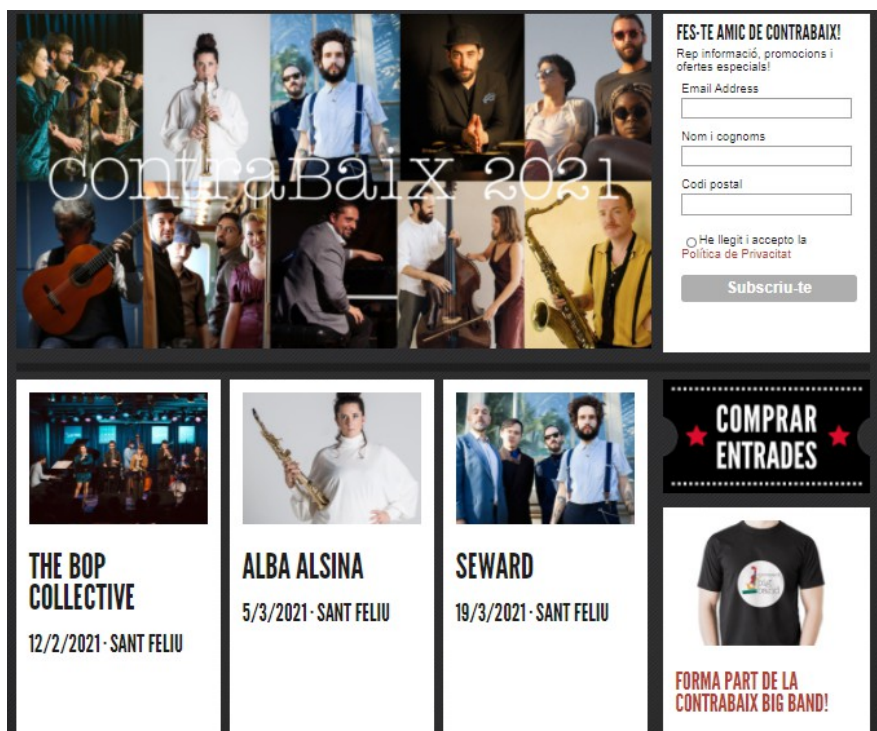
contraBaix 2021

FES-TE AMIC DE CONTRABAIX!
Rep informació, promocions i ofertes especials!

Email Address

Nom i cognoms

Codi postal

He llegit i accepto la Política de Privacitat

Subscriu-te

THE BOP COLLECTIVE
12/2/2021 · SANT FELIU

ALBA ALSINA
5/3/2021 · SANT FELIU

SEWARD
19/3/2021 · SANT FELIU

COMPRAR ENTRADES

FORMA PART DE LA CONTRABAIX BIG BAND!